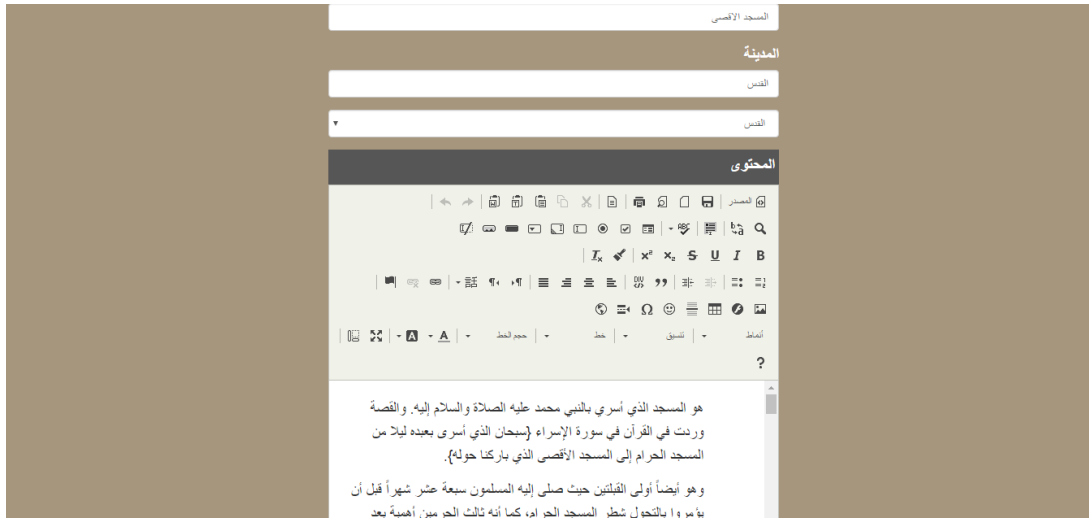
المسجد الاقصى

المدينة

القدس

القدس

المحتوى

المصدر

أنماط | تنسيق | خط | حجم الخط

?

هو المسجد الذي أسري بالنبي محمد عليه الصلاة والسلام إليه. والقصة وردت في القرآن في سورة الإسراء {سبحان الذي أسرى بعبده ليلا من المسجد الحرام إلى المسجد الأقصى الذي باركنا حوله}.

وهو أيضاً أولى القبلتين حيث صلى إليه المسلمون سبعة عشر شهراً قبل أن يؤمروا بالتحول شطر المسجد الحرام، كما أنه ثالث الحرمين أهمية بعد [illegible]